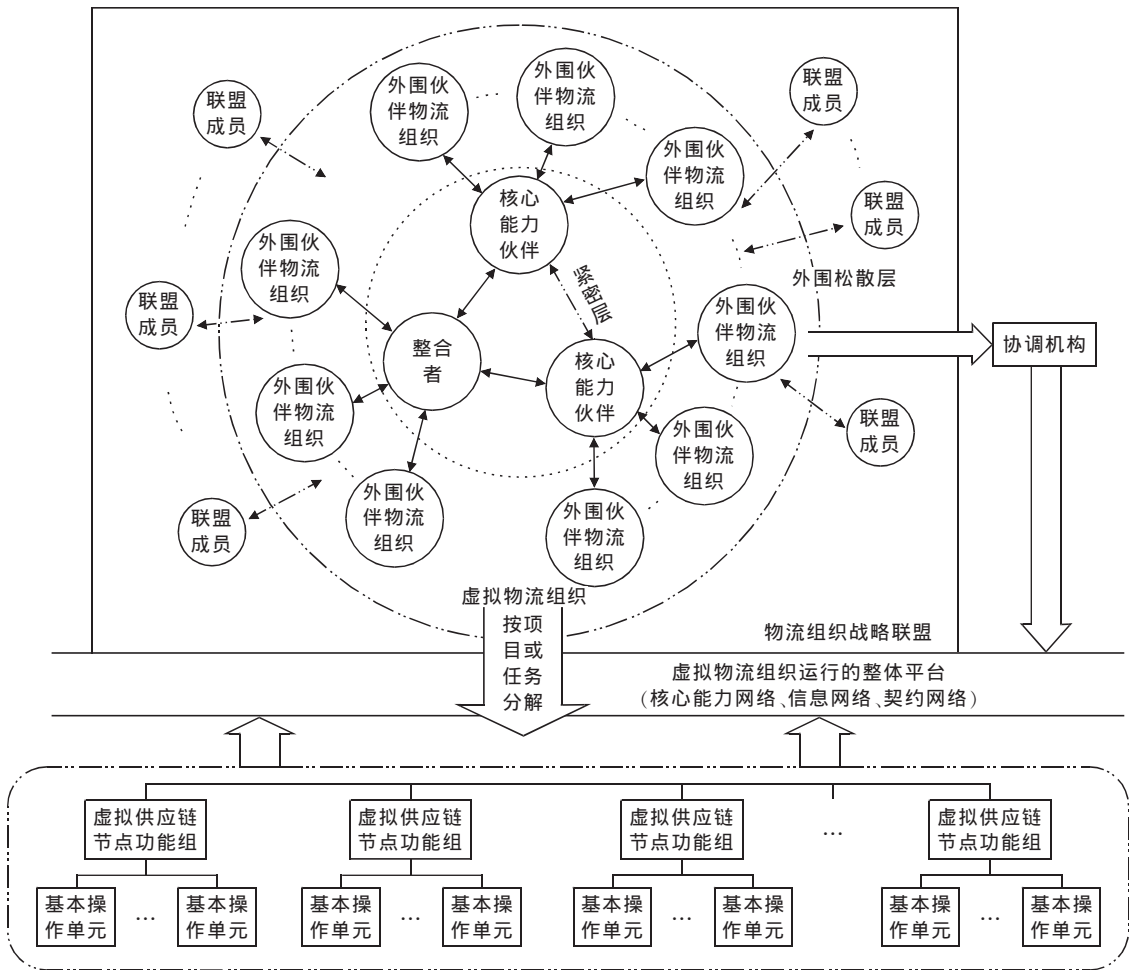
联盟成员

外围伙伴物流组织

外围伙伴物流组织

联盟成员

外围伙伴物流组织

核心能力伙伴

联盟成员

外围伙伴物流组织

紧密层

外围松散层

联盟成员

整合者

核心能力伙伴

外围伙伴物流组织

协调机构

外围伙伴物流组织

外围伙伴物流组织

联盟成员

联盟成员

外围伙伴物流组织

外围伙伴物流组织

虚拟物流组织

物流组织战略联盟

按项目或任务分解

虚拟物流组织运行的整体平台
（核心能力网络、信息网络、契约网络）

虚拟供应链节点功能组

虚拟供应链节点功能组

虚拟供应链节点功能组

…

虚拟供应链节点功能组

基本操作单元 … 基本操作单元

基本操作单元 … 基本操作单元

基本操作单元 … 基本操作单元

基本操作单元 … 基本操作单元